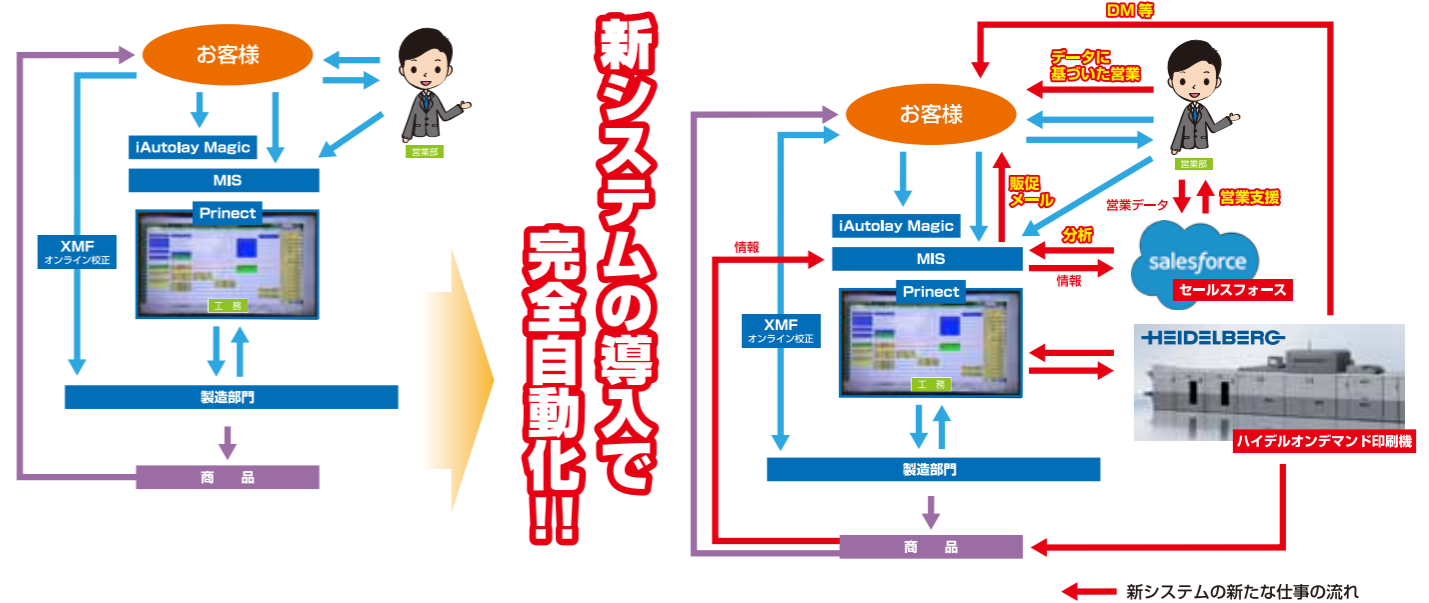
お客様

営業部

iAutolay Magic

MIS

Prinect

工務

XMF
オンライン校正

製造部門

商品

新システムの導入で

完全自動化!!

DM等

データに基づいた営業

お客様

営業部

販促メール

営業データ

営業支援

iAutolay Magic

分析

情報

salesforce

MIS

情報

セールスフォース

Prinect

XMF
オンライン校正

HEIDELBERG

工務

ハイデルオンデマンド印刷機

製造部門

商品

新システムの新たな仕事の流れ